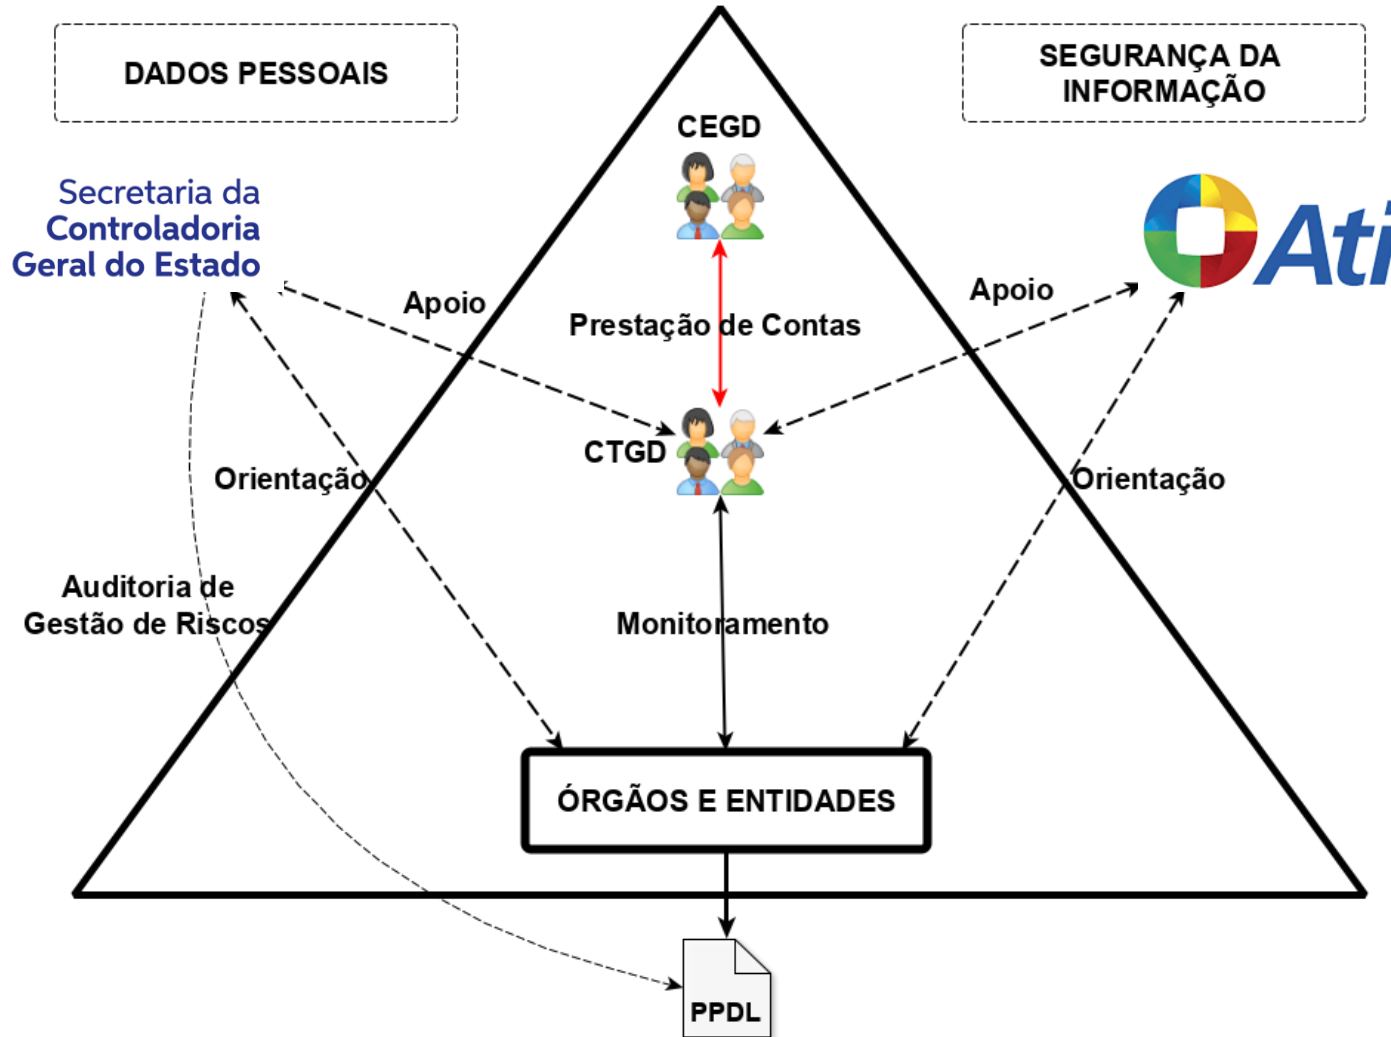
DADOS PESSOAIS

SEGURANÇA DA INFORMAÇÃO

CEGD

Secretaria da Controladoria Geral do Estado

Ati

Apoio

Prestação de Contas

Apoio

CTGD

Orientação

Orientação

Auditoria de Gestão de Riscos

Monitoramento

ÓRGÃOS E ENTIDADES

PPDL